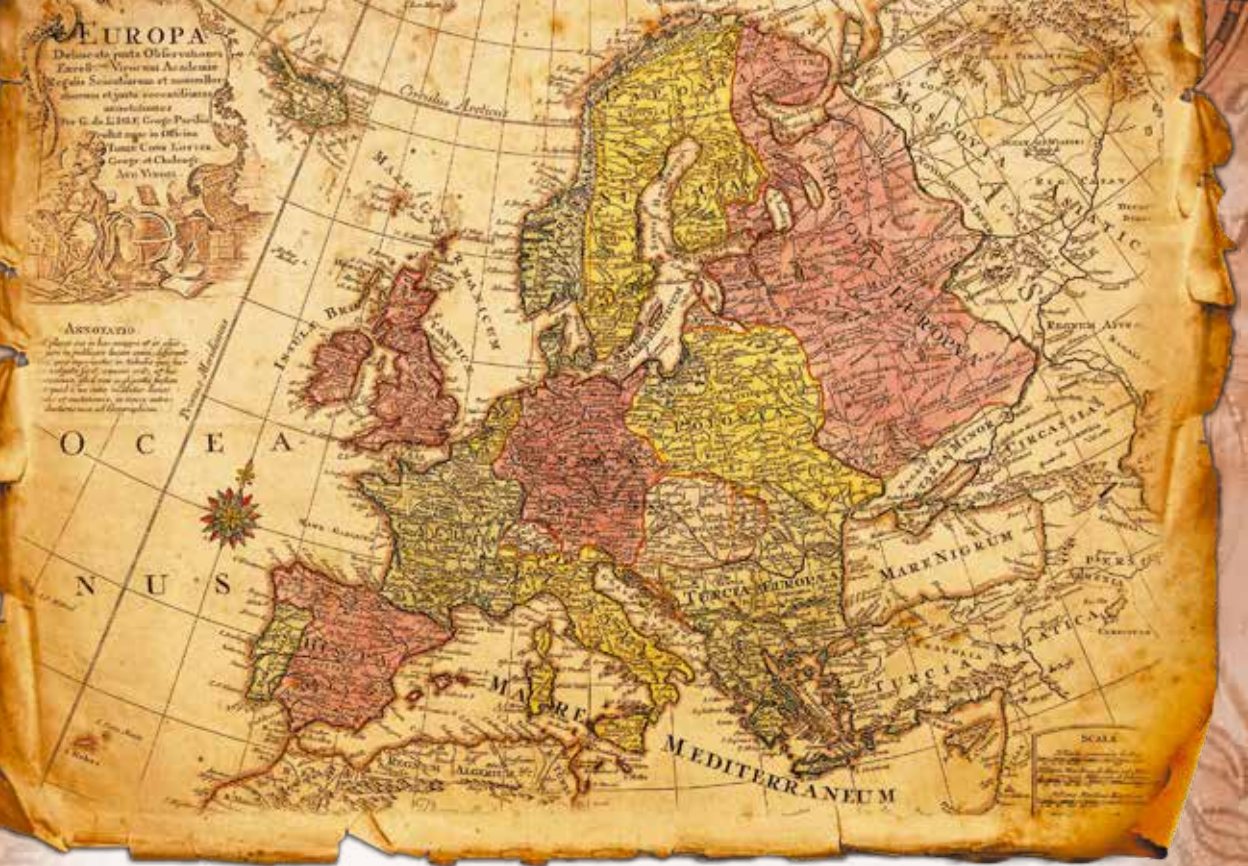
EUROPA
Delineata juxta Observationes Excell. Virorum Academiae Regalis Scientiarum et nonnullos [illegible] et juxta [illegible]
Per G. de L'ISLE Geogr. Parisi.
Prodit nunc in Officina Tobiae Conr. Lotter Geogr. et Chalcogr. Aug. Vindel.

Circulus Arcticus

MARE GERMANICUM

INSULA BRITANNICA

ANNOTATIO
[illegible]

OCEANUS

MOSCOVIA

MOSCOVIA EUROPAEA

ASIA

POLONIA

TURCIA EUROPAEA

MARE NIGRUM

CIRCASSIA

TURCIA ASIATICA

MARE MEDITERRANEUM

SCALAE
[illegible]